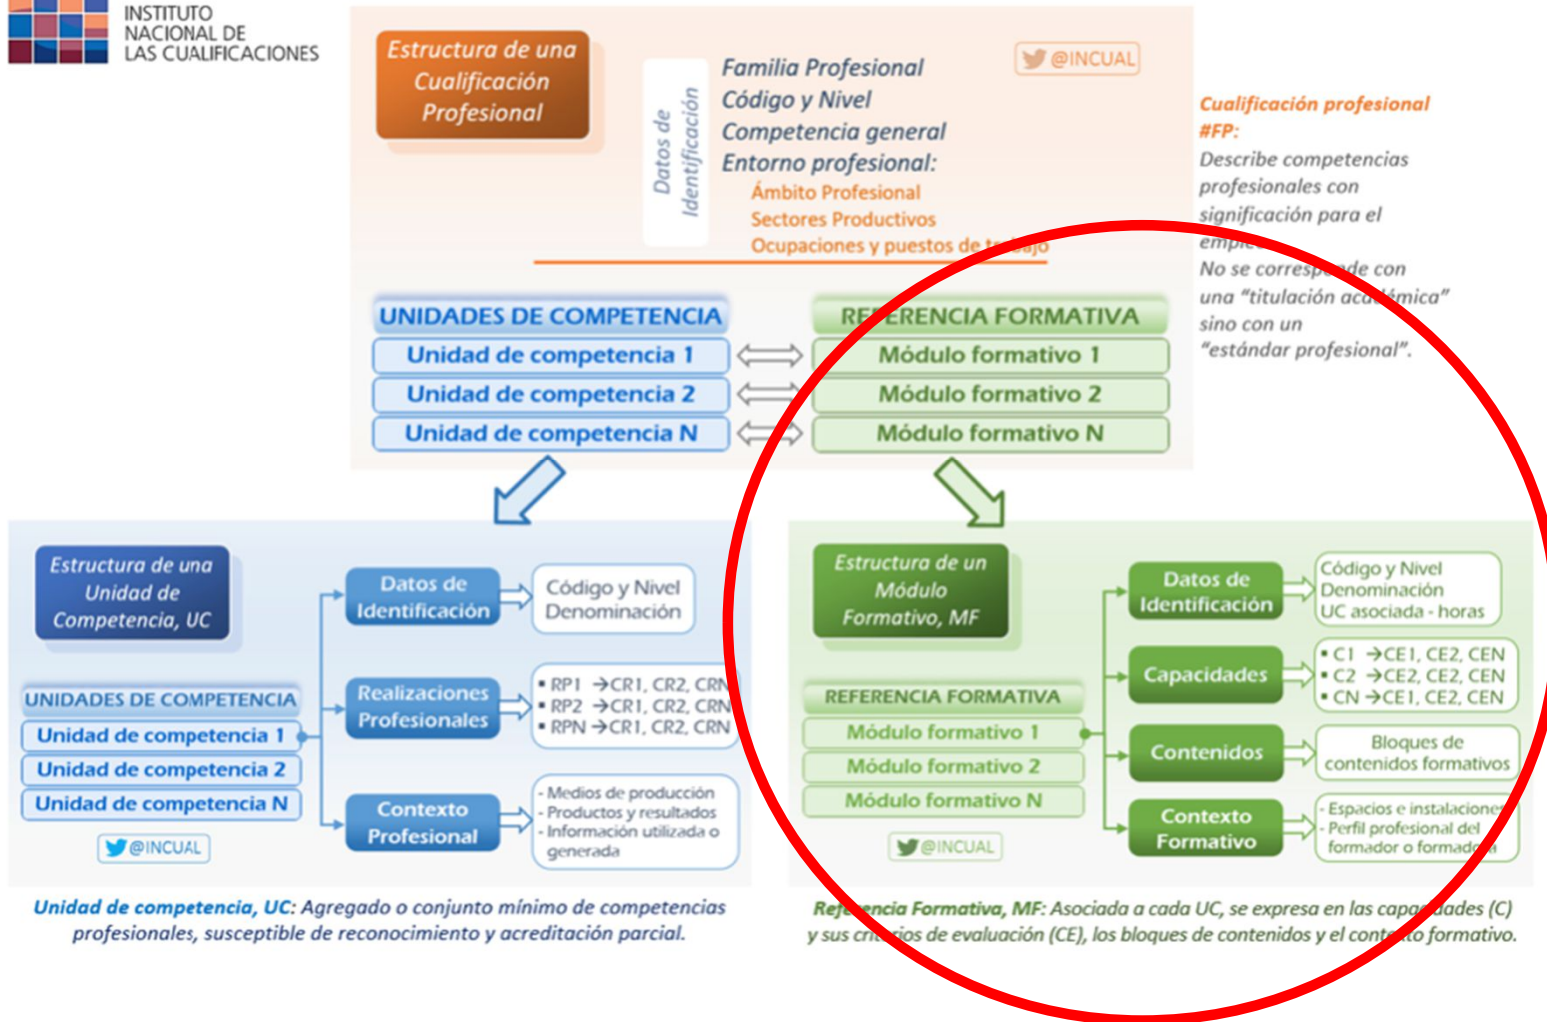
INSTITUTO NACIONAL DE LAS CUALIFICACIONES

Estructura de una Cualificación Profesional

Datos de identificación

Familia Profesional
Código y Nivel
Competencia general
Entorno profesional:
Ámbito Profesional
Sectores Productivos
Ocupaciones y puestos de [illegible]

@INCUAL

Cualificación profesional #FP:
Describe competencias profesionales con significación para el emp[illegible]
No se corresp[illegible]de con una "titulación ac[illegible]mica" sino con un "estándar profesional".

UNIDADES DE COMPETENCIA
Unidad de competencia 1
Unidad de competencia 2
Unidad de competencia N

RE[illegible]ERENCIA FORMATIVA
Módulo formativo 1
Módulo formativo 2
Módulo formativo N

Estructura de una Unidad de Competencia, UC

UNIDADES DE COMPETENCIA
Unidad de competencia 1
Unidad de competencia 2
Unidad de competencia N

@INCUAL

Datos de Identificación
Código y Nivel
Denominación

Realizaciones Profesionales
• RP1 →CR1, CR2, CRN
• RP2 →CR1, CR2, CRN
• RPN →CR1, CR2, CRN

Contexto Profesional
- Medios de producción
- Productos y resultados
- Información utilizada o generada

Estructura de un Módulo Formativo, MF

REFERENCIA FORMATIVA
Módulo formativo 1
Módulo formativo 2
Módulo formativo N

@INCUAL

Datos de Identificación
Código y Nivel
Denominación
UC asociada - horas

Capacidades
• C1 →CE1, CE2, CEN
• C2 →CE2, CE2, CEN
• CN →CE1, CE2, CEN

Contenidos
Bloques de contenidos formativos

Contexto Formativo
- Espacios e instalaciones
- Perfil profesional del formador o formad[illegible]

Unidad de competencia, UC: Agregado o conjunto mínimo de competencias profesionales, susceptible de reconocimiento y acreditación parcial.

Ref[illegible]encia Formativa, MF: Asociada a cada UC, se expresa en las capa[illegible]dades (C) y sus cri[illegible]ios de evaluación (CE), los bloques de contenidos y el cont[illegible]to formativo.